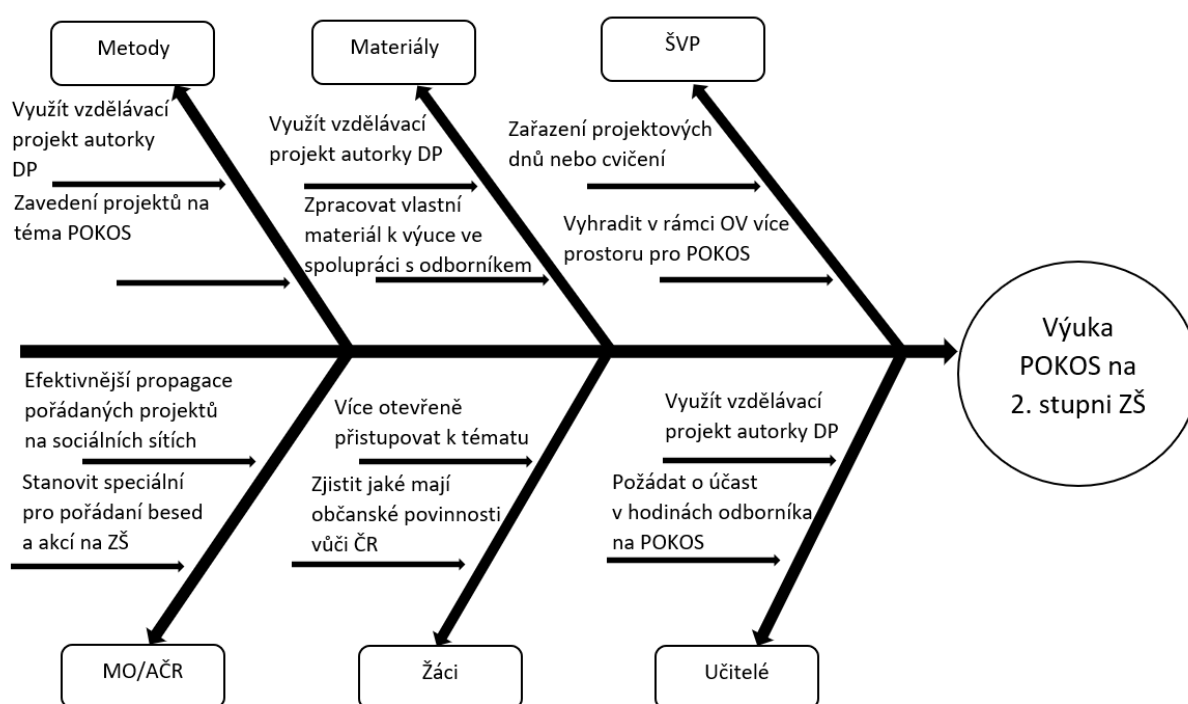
Metody

Využít vzdělávací projekt autorky DP

Zavedení projektů na téma POKOS

Materiály

Využít vzdělávací projekt autorky DP

Zpracovat vlastní materiál k výuce ve spolupráci s odborníkem

ŠVP

Zařazení projektových dnů nebo cvičení

Vyhradit v rámci OV více prostoru pro POKOS

Výuka POKOS na 2. stupni ZŠ

Efektivnější propagace pořádaných projektů na sociálních sítích

Stanovit speciální pro pořádaní besed a akcí na ZŠ

Více otevřeně přistupovat k tématu

Zjistit jaké mají občanské povinnosti vůči ČR

Využít vzdělávací projekt autorky DP

Požádat o účast v hodinách odborníka na POKOS

MO/AČR

Žáci

Učitelé